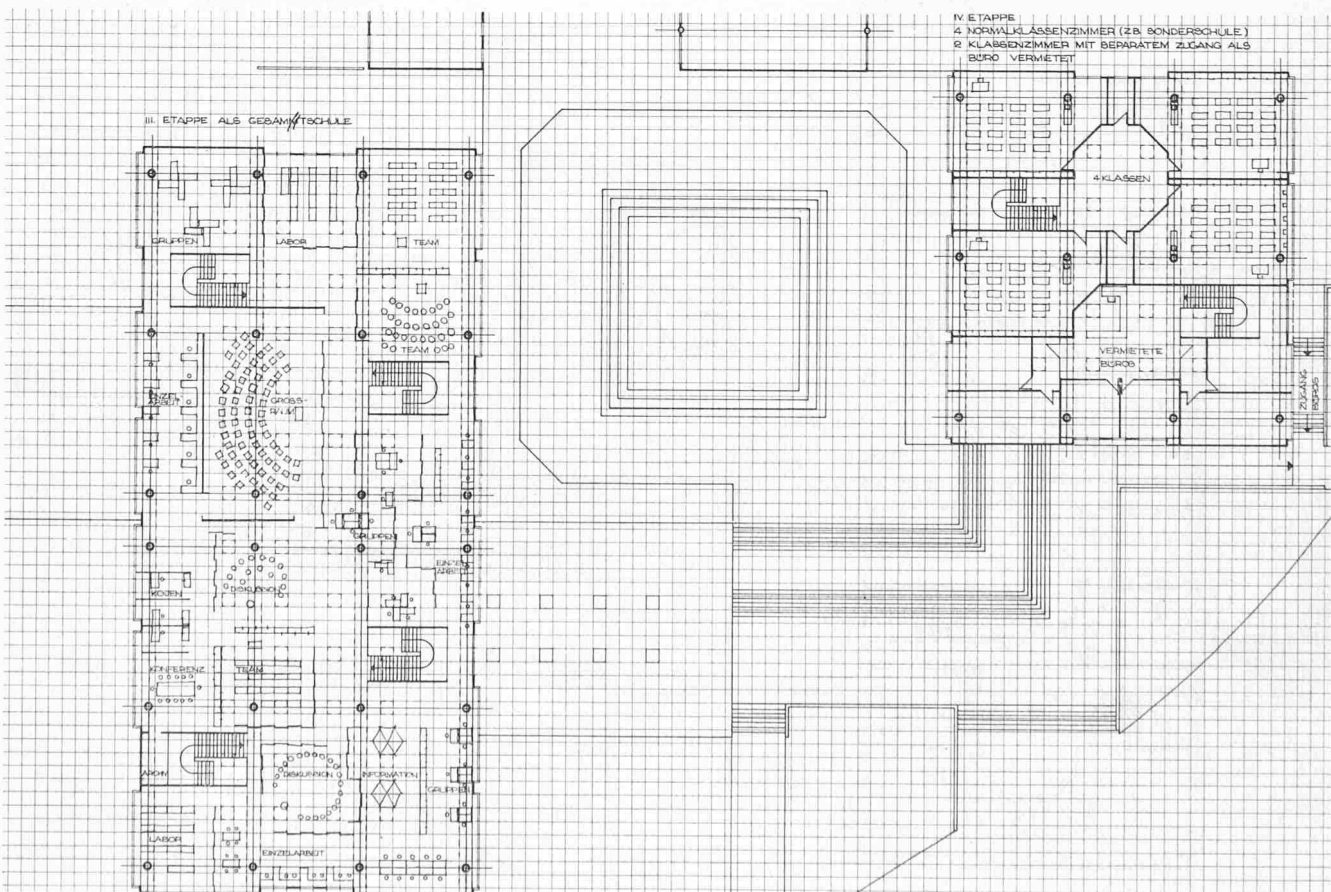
IV. ETAPPE
4 NORMALKLASSENZIMMER (Z.B. SONDERSCHULE)
2 KLASSENZIMMER MIT SEPARATEM ZUGANG ALS BÜRO VERMIETET

III. ETAPPE ALS GESAMTSCHULE

GRUPPEN
LABOR
TEAM
TEAM
EINZELARBEIT
GROSS-RAUM
GRUPPEN
EINZELARBEIT
KOJEN
DISKUSSION
KONFERENZ
TEAM
ARCHIV
DISKUSSION
INFORMATION
GRUPPEN
LABOR
EINZELARBEIT

4 KLASSEN
VERMIETETE BÜROS
ZUGANG BÜROS